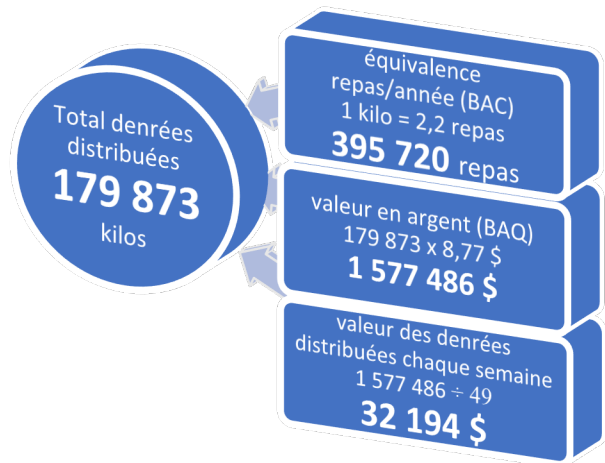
Total denrées distribuées
179 873
kilos

équivalence repas/année (BAC)
1 kilo = 2,2 repas
395 720 repas

valeur en argent (BAQ)
179 873 x 8,77 $
1 577 486 $

valeur des denrées distribuées chaque semaine
1 577 486 ÷ 49
32 194 $